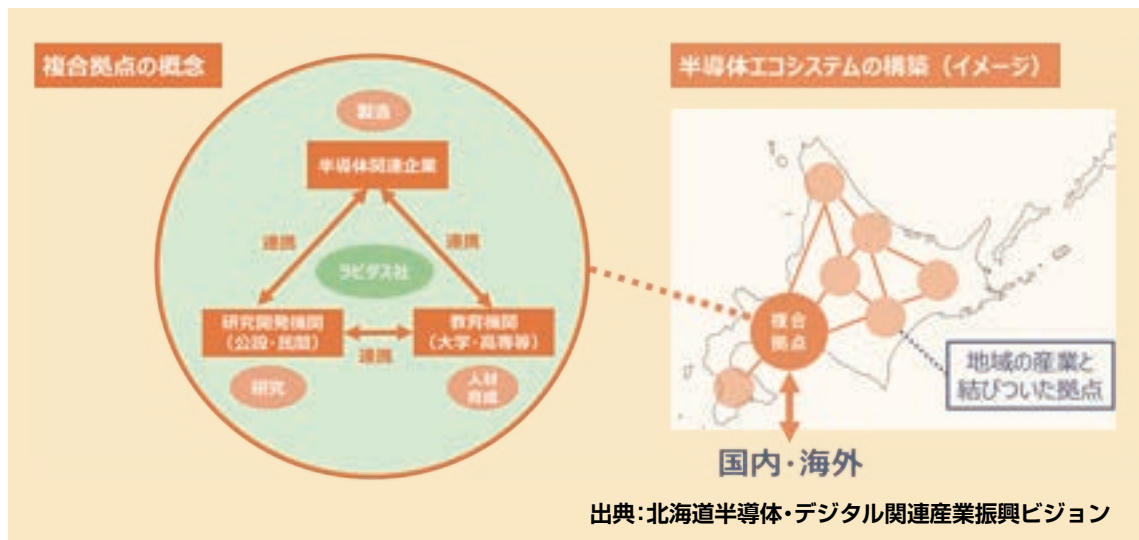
複合拠点の概念

製造

半導体関連企業

連携

連携

ラピダス社

研究開発機関
(公設・民間)

教育機関
(大学・高専等)

連携

研究

人材
育成

半導体エコシステムの構築(イメージ)

複合
拠点

地域の産業と
結びついた拠点

国内・海外

出典:北海道半導体・デジタル関連産業振興ビジョン